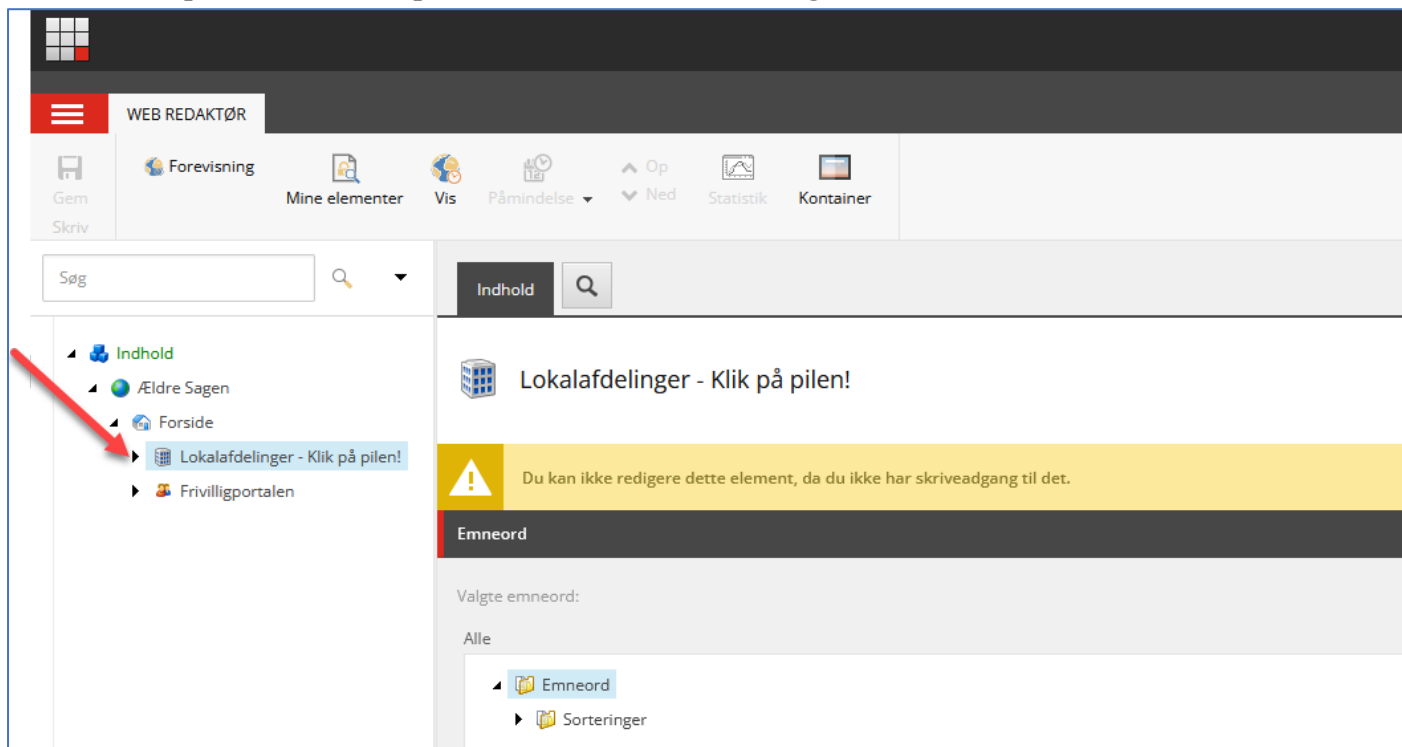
WEB REDAKTØR

Gem
Skriv

Forevisning

Mine elementer

Vis

Påmindelse

Op
Ned

Statistik

Kontainer

Søg

Indhold

Indhold
Ældre Sagen
Forside
Lokalafdelinger - Klik på pilen!
Frivilligportalen

Lokalafdelinger - Klik på pilen!

Du kan ikke redigere dette element, da du ikke har skriveadgang til det.

Emneord

Valgte emneord:

Alle

Emneord
Sorteringer